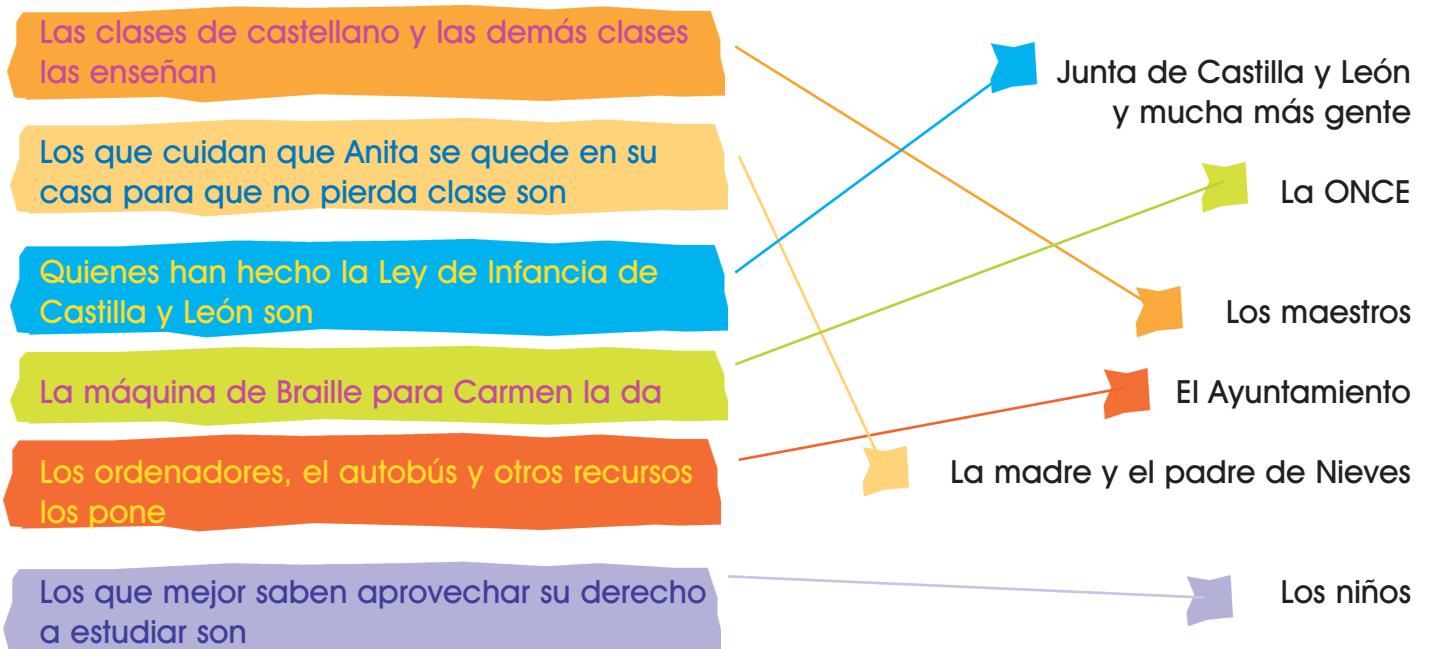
Las clases de castellano y las demás clases las enseñan

Los que cuidan que Anita se quede en su casa para que no pierda clase son

Quienes han hecho la Ley de Infancia de Castilla y León son

La máquina de Braille para Carmen la da

Los ordenadores, el autobús y otros recursos los pone

Los que mejor saben aprovechar su derecho a estudiar son

Junta de Castilla y León y mucha más gente

La ONCE

Los maestros

El Ayuntamiento

La madre y el padre de Nieves

Los niños